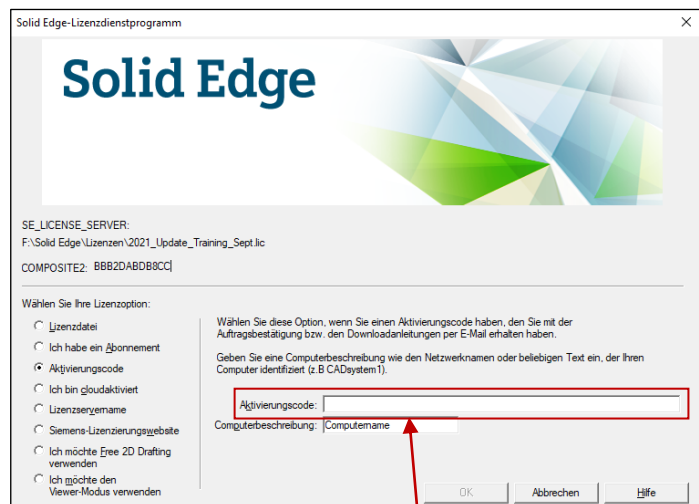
Solid Edge-Lizenzdienstprogramm

×

Solid Edge

SE_LICENSE_SERVER:
F:\Solid Edge\Lizenzen\2021_Update_Training_Sept.lic

COMPOSITE2: BBB2DABDB8CC

Wählen Sie Ihre Lizenzoption:

Lizenzdatei

Ich habe ein Abonnement

Aktivierungscode

Ich bin cloudaktiviert

Lizenzservername

Siemens-Lizenzierungswebsite

Ich möchte Free 2D Drafting verwenden

Ich möchte den Viewer-Modus verwenden

Wählen Sie diese Option, wenn Sie einen Aktivierungscode haben, den Sie mit der Auftragsbestätigung bzw. den Downloadanleitungen per E-Mail erhalten haben.

Geben Sie eine Computerbeschreibung wie den Netzwerknamen oder beliebigen Text ein, der Ihren Computer identifiziert (z.B CADsystem1).

Aktivierungscode:

Computerbeschreibung: Computername

OK

Abbrechen

Hilfe